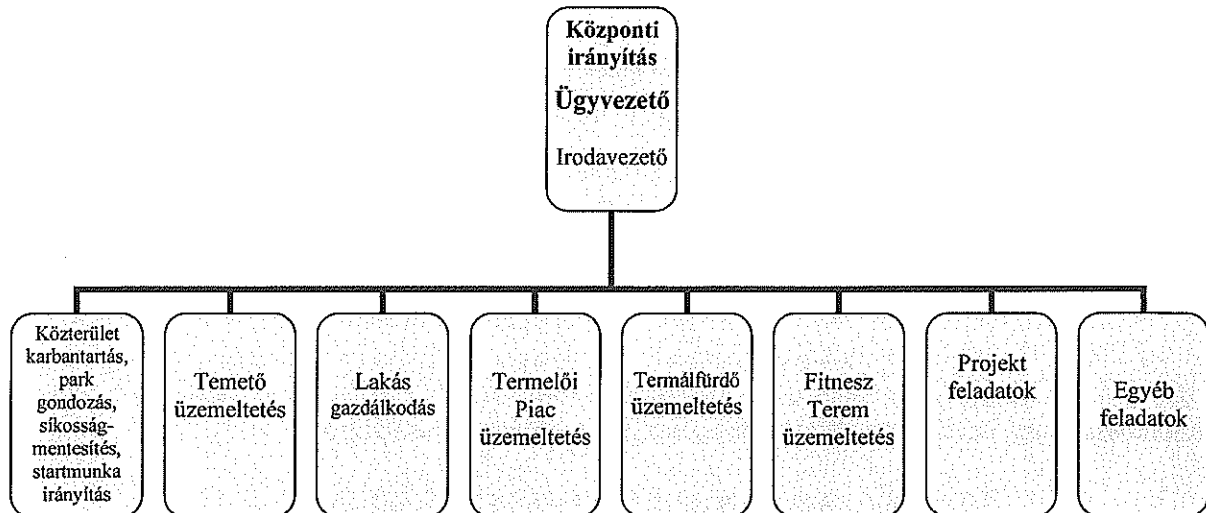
Központi irányítás
Ügyvezető
Irodavezető

Közterület karbantartás, park gondozás, síkosságmentesítés, startmunka irányítás

Temető üzemeltetés

Lakás gazdálkodás

Termelői Piac üzemeltetés

Termálfürdő üzemeltetés

Fitnesz Terem üzemeltetés

Projekt feladatok

Egyéb feladatok